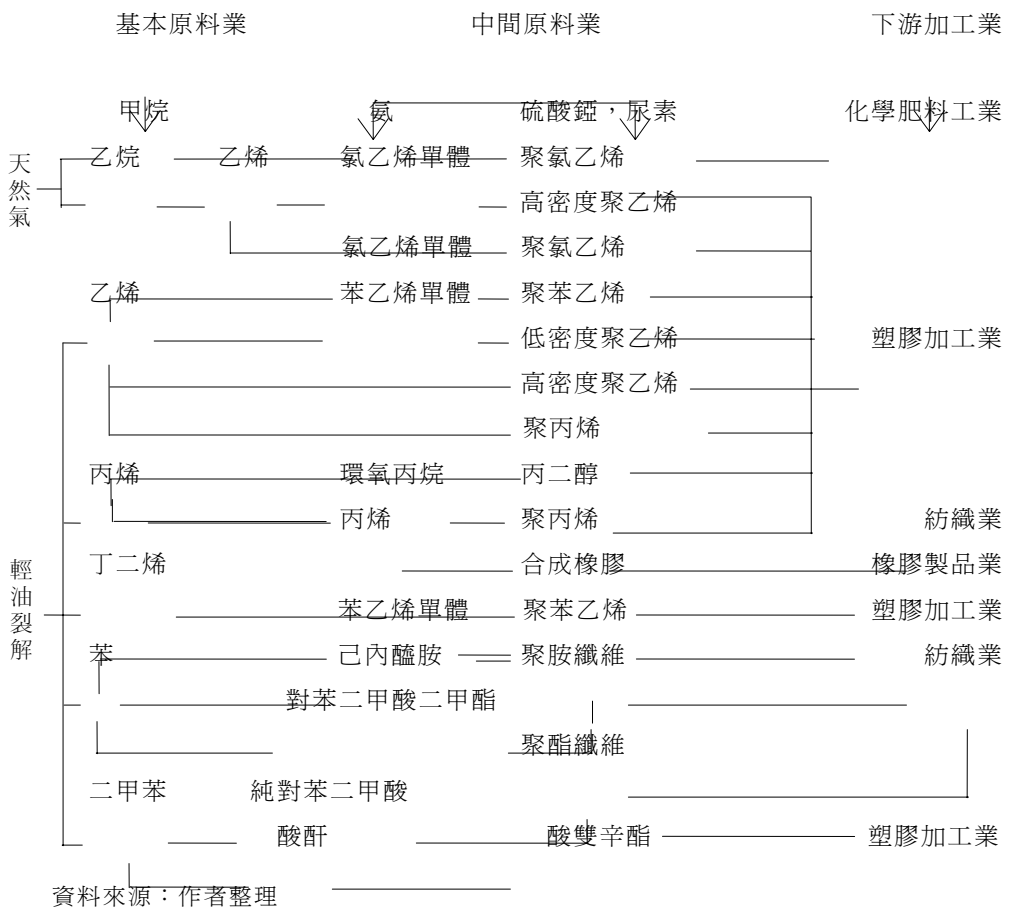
基本原料業 中間原料業 下游加工業

甲烷 氨 硫酸錏，尿素 化學肥料工業

天然氣

乙烷 乙烯 氯乙烯單體 聚氯乙烯

高密度聚乙烯

氯乙烯單體 聚氯乙烯

乙烯 苯乙烯單體 聚苯乙烯

低密度聚乙烯 塑膠加工業

高密度聚乙烯

聚丙烯

丙烯 環氧丙烷 丙二醇

丙烯 聚丙烯 紡織業

輕油裂解

丁二烯 合成橡膠 橡膠製品業

苯乙烯單體 聚苯乙烯 塑膠加工業

苯 己內醯胺 聚胺纖維 紡織業

對苯二甲酸二甲酯

聚酯纖維

二甲苯 純對苯二甲酸

酸酐 酸雙辛酯 塑膠加工業

資料來源：作者整理